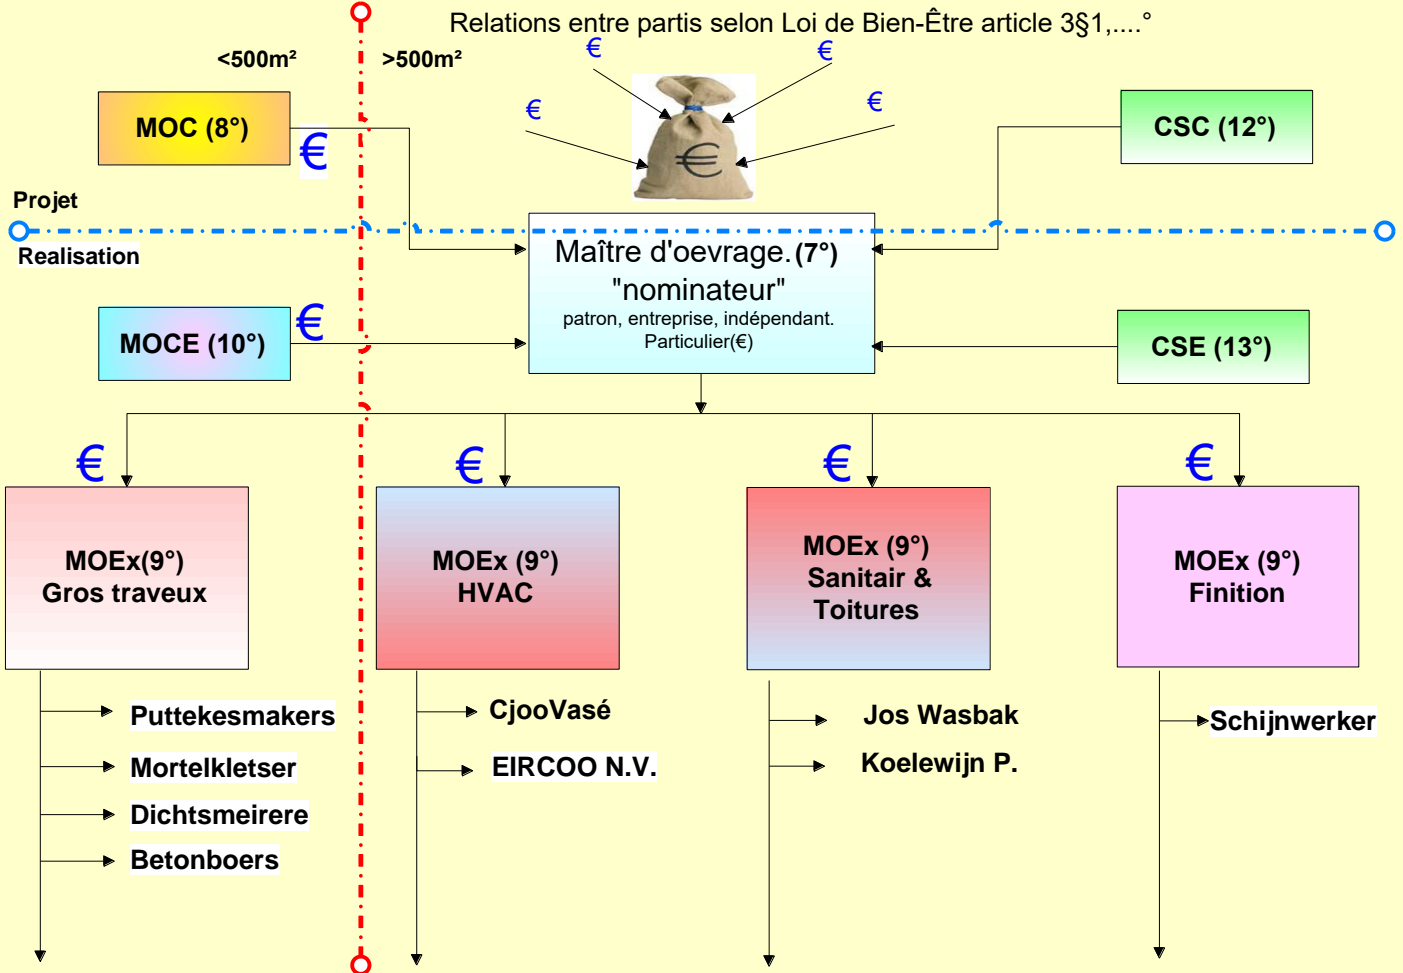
Relations entre partis selon Loi de Bien-Être article 3§1,....°

<500m²

>500m²

€ € € €

MOC (8°)

€

CSC (12°)

Projet

Realisation

Maître d'oevrage.(7°)
"nominateur"
patron, entreprise, indépendant.
Particulier(€)

€

MOCE (10°)

CSE (13°)

€

€

€

€

MOEx(9°)
Gros traveux

MOEx (9°)
HVAC

MOEx (9°)
Sanitair &
Toitures

MOEx (9°)
Finition

Puttekesmakers

Mortelkletser

Dichtsmeirere

Betonboers

CjooVasé

EIRCOO N.V.

Jos Wasbak

Koelewijn P.

Schijnwerker